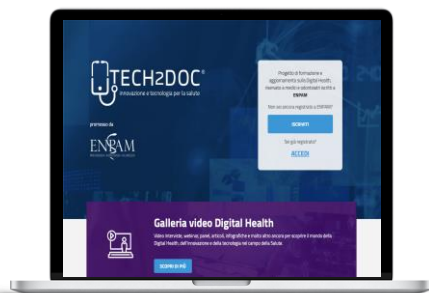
TECH2DOC®
Innovazione e tecnologia per la salute

promosso da
ENPAM

Progetto di formazione e aggiornamento sulla Digital Health, riservato a medici e odontoiatri iscritti a ENPAM

Non sei ancora registrato a ENPAM?

ISCRIVITI

Sei già registrato?

ACCEDI

Galleria video Digital Health

Video interviste, webinar, panel, articoli, infografiche e molto altro ancora per scoprire il mondo della Digital Health, dell'innovazione e della tecnologia nel campo della Salute.

SCOPRI DI PIÙ